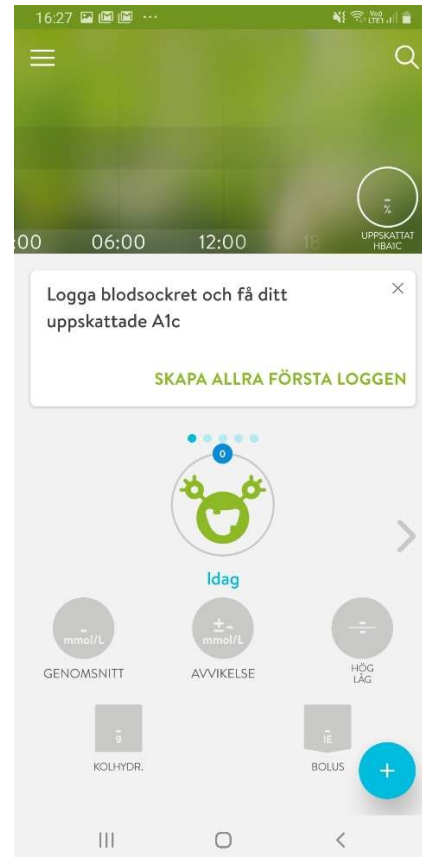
16:27

:00 06:00 12:00 18

-
%
UPPSKATTAT HBA1C

Logga blodsockret och få ditt uppskattade A1c

×

SKAPA ALLRA FÖRSTA LOGGEN

0

Idag

-
mmol/L
GENOMSNITT

±-
mmol/L
AVVIKELSE

-
-
HÖG
LÅG

-
g
KOLHYDR.

-
IE
BOLUS

+